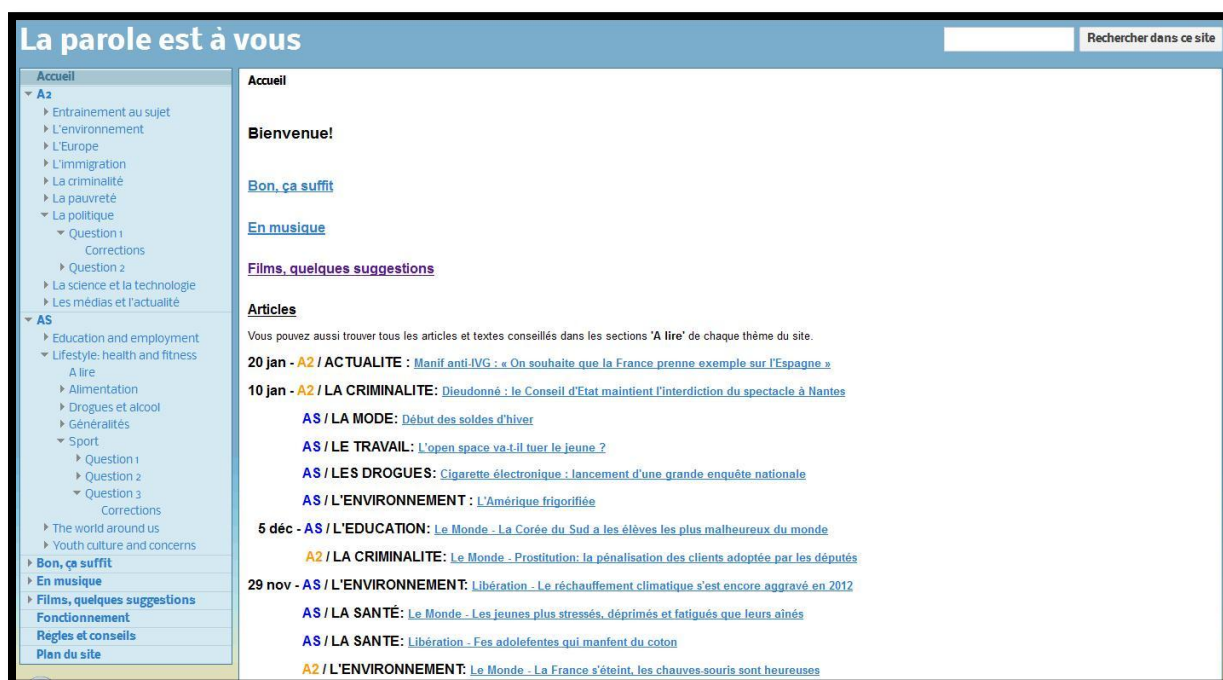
La parole est à vous

Rechercher dans ce site

Accueil
A2
Entrainement au sujet
L'environnement
L'Europe
L'immigration
La criminalité
La pauvreté
La politique
Question 1
Corrections
Question 2
La science et la technologie
Les médias et l'actualité
AS
Education and employment
Lifestyle: health and fitness
A lire
Alimentation
Drogues et alcool
Généralités
Sport
Question 1
Question 2
Question 3
Corrections
The world around us
Youth culture and concerns
Bon, ça suffit
En musique
Films, quelques suggestions
Fonctionnement
Regles et conseils
Plan du site

Accueil

Bienvenue!

Bon, ça suffit

En musique

Films, quelques suggestions

Articles

Vous pouvez aussi trouver tous les articles et textes conseillés dans les sections 'A lire' de chaque thème du site.

20 jan - A2 / ACTUALITE : Manif anti-IVG : « On souhaite que la France prenne exemple sur l'Espagne »

10 jan - A2 / LA CRIMINALITE: Dieudonné : le Conseil d'Etat maintient l'interdiction du spectacle à Nantes

AS / LA MODE: Début des soldes d'hiver

AS / LE TRAVAIL: L'open space va-t-il tuer le jeune ?

AS / LES DROGUES: Cigarette électronique : lancement d'une grande enquête nationale

AS / L'ENVIRONNEMENT : L'Amérique frigorifiée

5 déc - AS / L'EDUCATION: Le Monde - La Corée du Sud a les élèves les plus malheureux du monde

A2 / LA CRIMINALITE: Le Monde - Prostitution: la pénalisation des clients adoptée par les députés

29 nov - AS / L'ENVIRONNEMENT: Libération - Le réchauffement climatique s'est encore aggravé en 2012

AS / LA SANTÉ: Le Monde - Les jeunes plus stressés, déprimés et fatigués que leurs aînés

AS / LA SANTE: Libération - Fes adolefentes qui manfent du coton

A2 / L'ENVIRONNEMENT: Le Monde - La France s'éteint, les chauves-souris sont heureuses